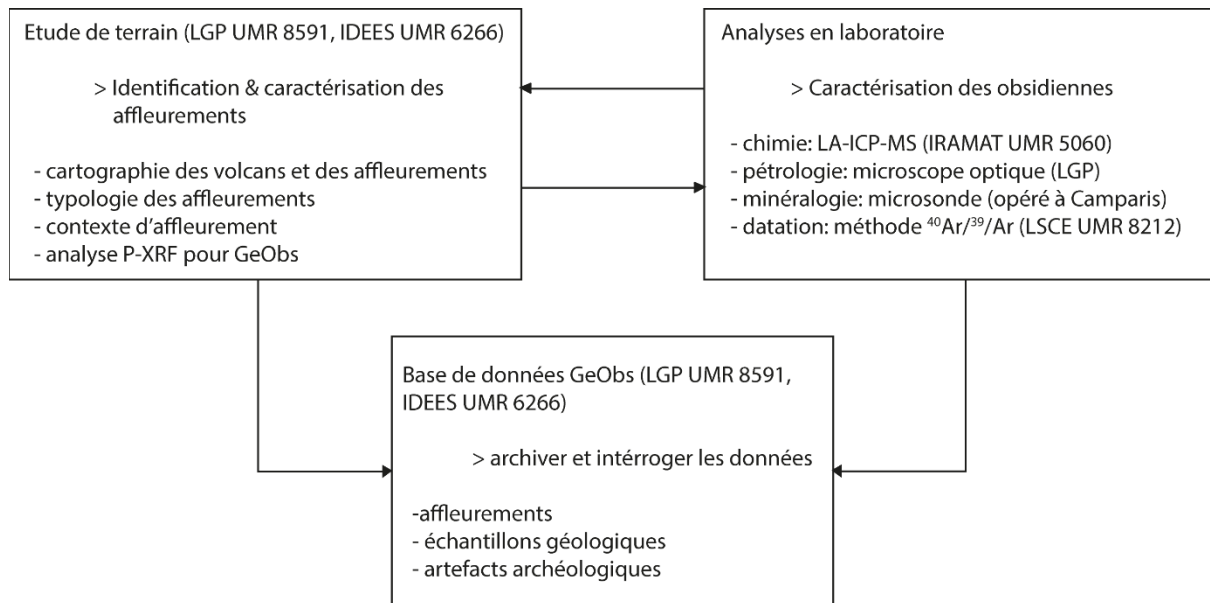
Etude de terrain (LGP UMR 8591, IDEES UMR 6266)

> Identification & caractérisation des affleurements

- cartographie des volcans et des affleurements
- typologie des affleurements
- contexte d'affleurement
- analyse P-XRF pour GeObs

Analyses en laboratoire

> Caractérisation des obsidiennes

- chimie: LA-ICP-MS (IRAMAT UMR 5060)
- pétrologie: microscope optique (LGP)
- minéralogie: microsonde (opéré à Camparis)
- datation: méthode $^{40}Ar/^{39}/Ar$ (LSCE UMR 8212)

Base de données GeObs (LGP UMR 8591, IDEES UMR 6266)

> archiver et intérroger les données

-affleurements
- échantillons géologiques
- artefacts archéologiques